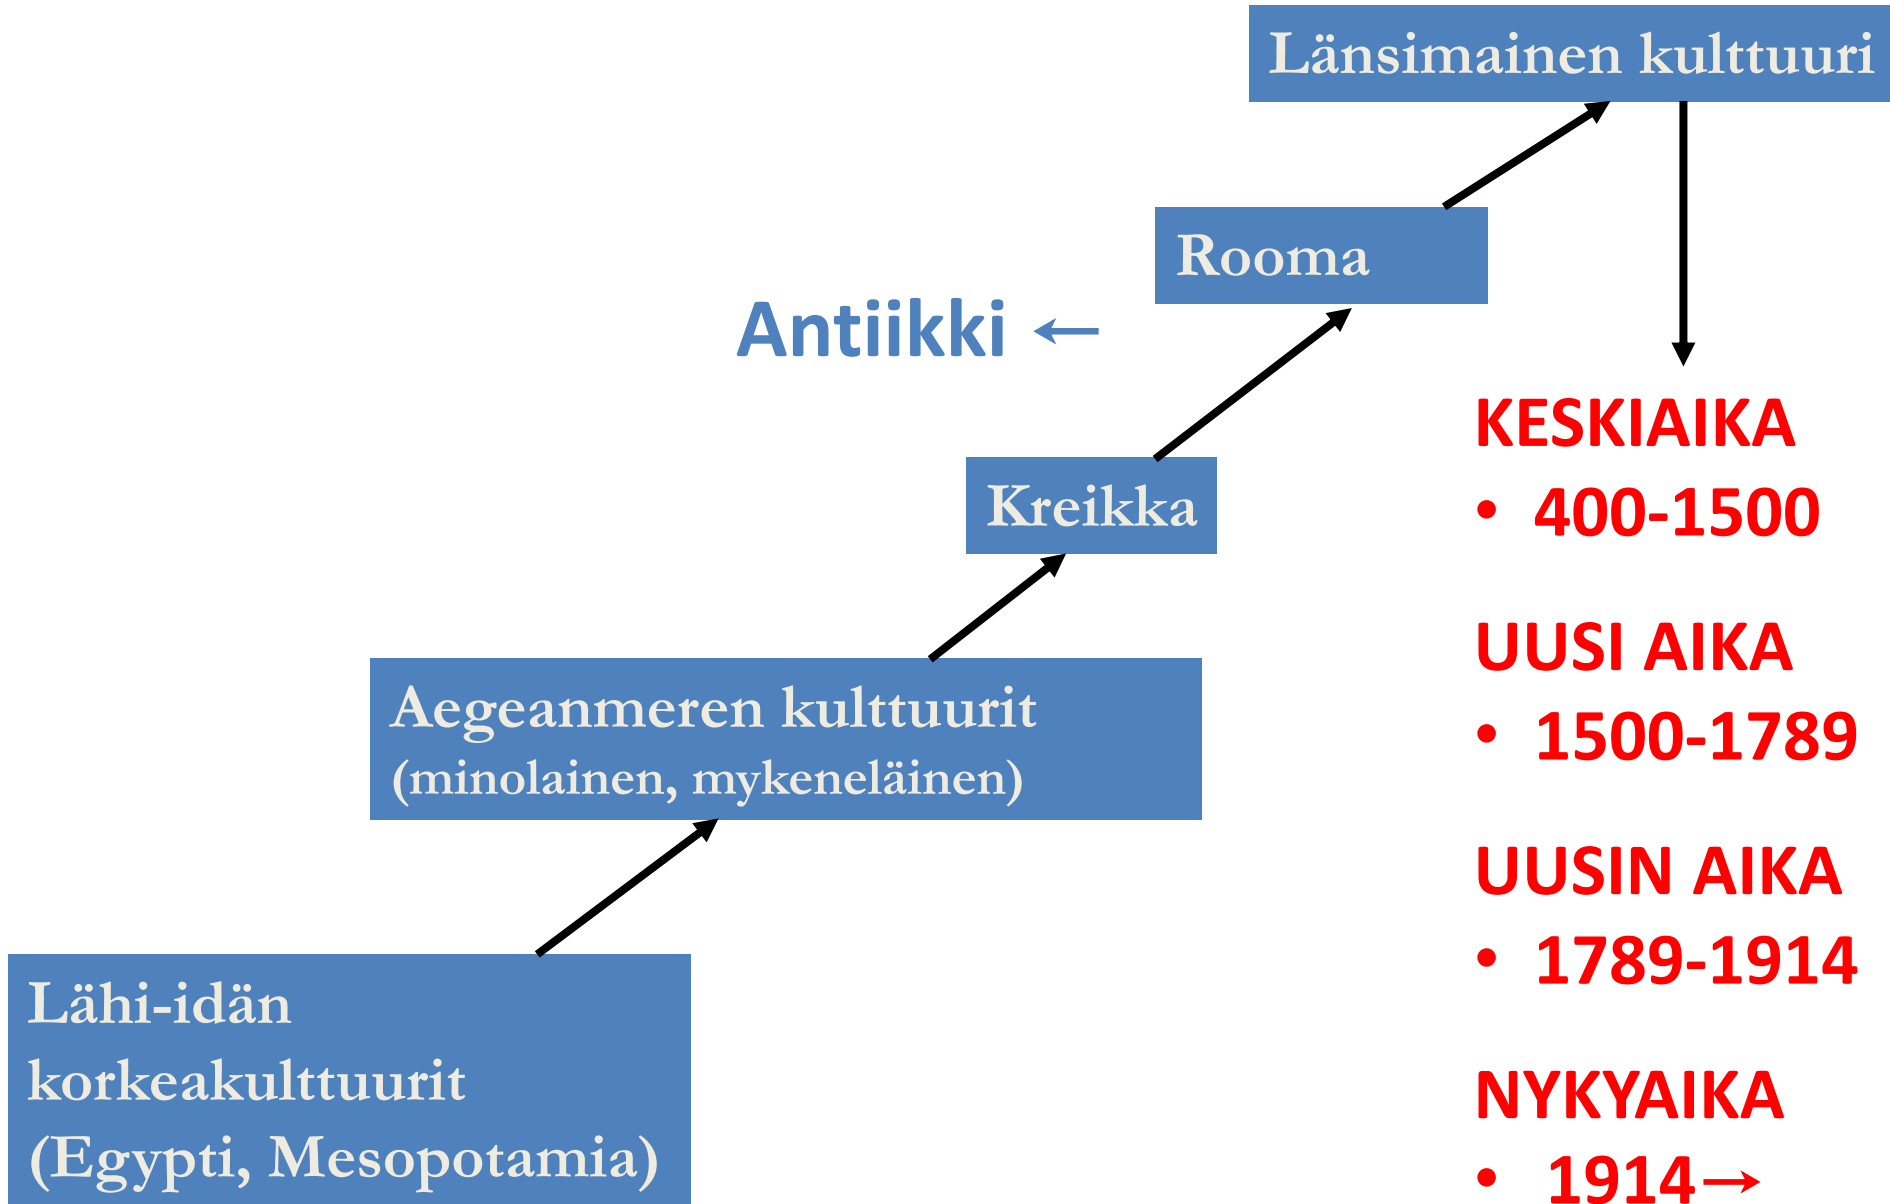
Länsimainen kulttuuri

Rooma

Antiikki ←

Kreikka

Aegeanmeren kulttuurit
(minolainen, mykeneläinen)

Lähi-idän korkeakulttuurit (Egypti, Mesopotamia)

KESKIAIKA
• 400-1500

UUSI AIKA
• 1500-1789

UUSIN AIKA
• 1789-1914

NYKYAIKA
• 1914→